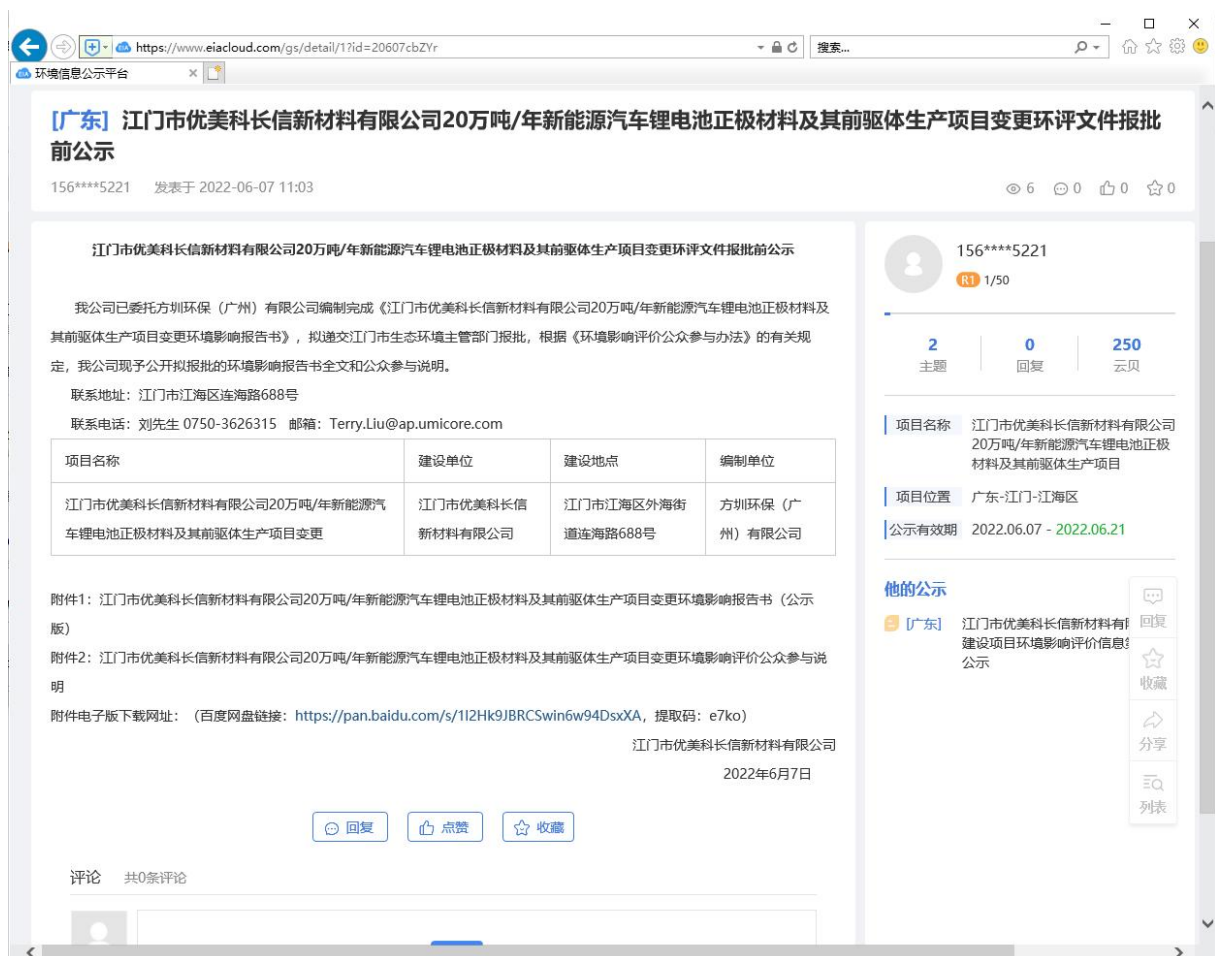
https://www.eiacloud.com/gs/detail/1?id=20607cbZYr
搜索...
环境信息公示平台

[广东] 江门市优美科长信新材料有限公司20万吨/年新能源汽车锂电池正极材料及其前驱体生产项目变更环评文件报批前公示

156****5221 发表于 2022-06-07 11:03

6 0 0 0

江门市优美科长信新材料有限公司20万吨/年新能源汽车锂电池正极材料及其前驱体生产项目变更环评文件报批前公示

我公司已委托方圳环保（广州）有限公司编制完成《江门市优美科长信新材料有限公司20万吨/年新能源汽车锂电池正极材料及其前驱体生产项目变更环境影响报告书》，拟递交江门市生态环境主管部门报批，根据《环境影响评价公众参与办法》的有关规定，我公司现予公开拟报批的环境影响报告书全文和公众参与说明。

联系地址：江门市江海区连海路688号

联系电话：刘先生 0750-3626315 邮箱：Terry.Liu@ap.umicore.com

| 项目名称 | 建设单位 | 建设地点 | 编制单位 |
|---|---|---|---|
| 江门市优美科长信新材料有限公司20万吨/年新能源汽车锂电池正极材料及其前驱体生产项目变更 | 江门市优美科长信新材料有限公司 | 江门市江海区外海街道连海路688号 | 方圳环保（广州）有限公司 |

附件1：江门市优美科长信新材料有限公司20万吨/年新能源汽车锂电池正极材料及其前驱体生产项目变更环境影响报告书（公示版）

附件2：江门市优美科长信新材料有限公司20万吨/年新能源汽车锂电池正极材料及其前驱体生产项目变更环境影响评价公众参与说明

附件电子版下载网址：（百度网盘链接：https://pan.baidu.com/s/1I2Hk9JBRCSwin6w94DsxXA，提取码：e7ko）

江门市优美科长信新材料有限公司

2022年6月7日

回复 点赞 收藏

评论 共0条评论

156****5221
R1 1/50

2 主题
0 回复
250 云贝

项目名称 江门市优美科长信新材料有限公司20万吨/年新能源汽车锂电池正极材料及其前驱体生产项目
项目位置 广东-江门-江海区
公示有效期 2022.06.07 - 2022.06.21

他的公示
[广东] 江门市优美科长信新材料有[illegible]建设项目环境影响评价信息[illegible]公示

回复
收藏
分享
列表